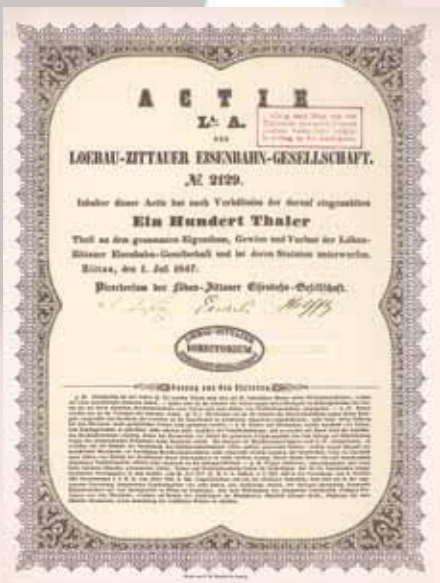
ACTIE
Lit. A.
der
LOEBAU-ZITTAUER EISENBAHN-GESELLSCHAFT.
№ 2129.

Inhaber dieser Actie hat nach Verhältniss der darauf eingezahlten
Ein Hundert Thaler
Theil an dem gesammten Eigenthum, Gewinn und Verlust der Löbau-Zittauer Eisenbahn-Gesellschaft und ist deren Statuten unterworfen.
Zittau, den 1. Juli 1847.

Directorium der Löbau-Zittauer Eisenbahn-Gesellschaft.

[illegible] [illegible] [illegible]

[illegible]
DIRECTORIUM

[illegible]

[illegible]

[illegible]